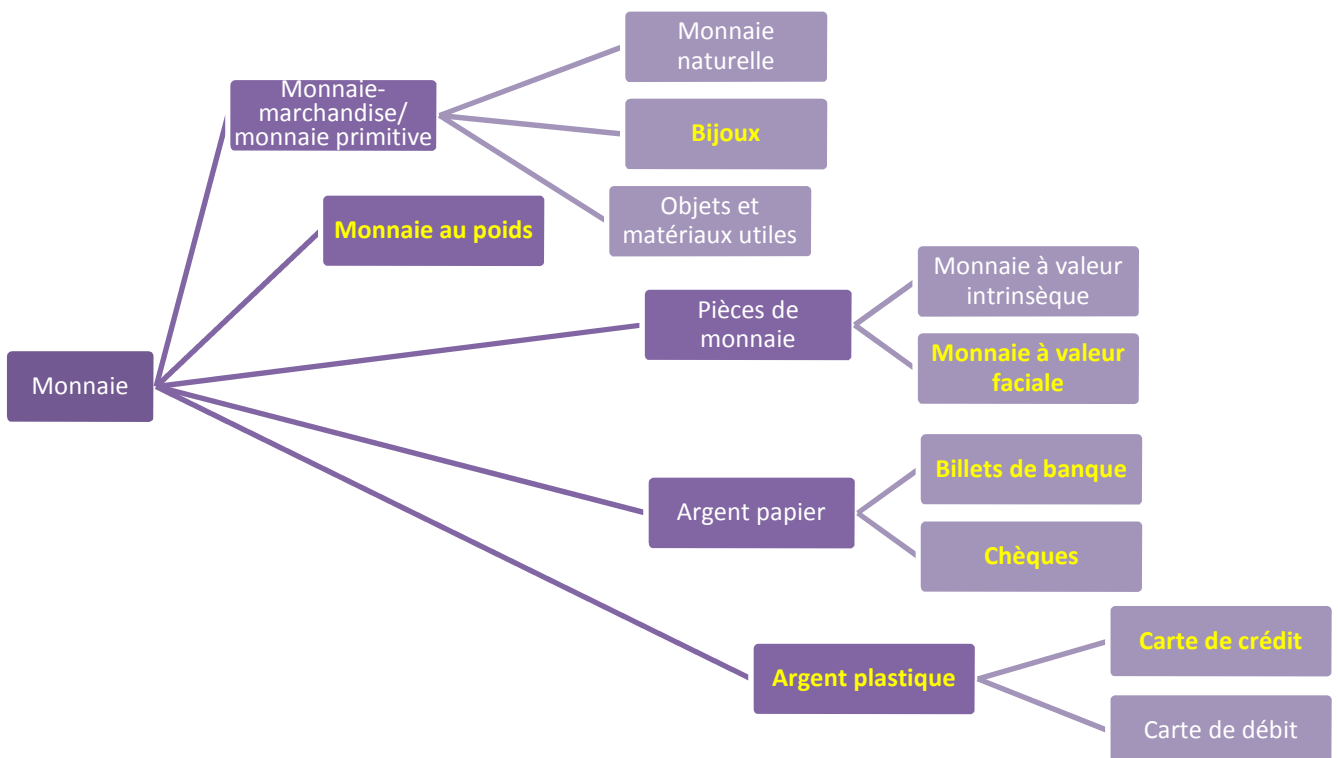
Monnaie

Monnaie-marchandise/ monnaie primitive

Monnaie naturelle

Bijoux

Objets et matériaux utiles

Monnaie au poids

Pièces de monnaie

Monnaie à valeur intrinsèque

Monnaie à valeur faciale

Argent papier

Billets de banque

Chèques

Argent plastique

Carte de crédit

Carte de débit